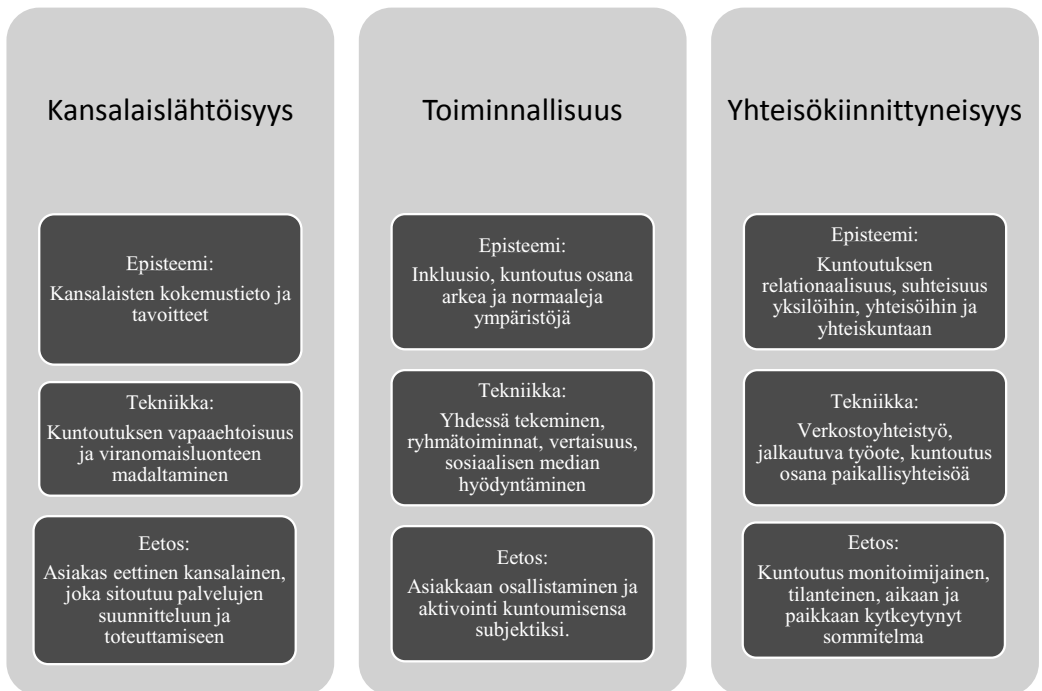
Kansalaislähtöisyys

Episteemi:
Kansalaisten kokemustieto ja tavoitteet

Tekniikka:
Kuntoutuksen vapaaehtoisuus ja viranomaisluonteen madaltaminen

Eetos:
Asiakas eettinen kansalainen, joka sitoutuu palvelujen suunnitteluun ja toteuttamiseen

Toiminnallisuus

Episteemi:
Inkluusio, kuntoutus osana arkea ja normaaleja ympäristöjä

Tekniikka:
Yhdessä tekeminen, ryhmätoiminnat, vertaisuus, sosiaalisen median hyödyntäminen

Eetos:
Asiakkaan osallistaminen ja aktivointi kuntoumisensa subjektiksi.

Yhteisökiinnittyneisyys

Episteemi:
Kuntoutuksen relationaalisuus, suhteisuus yksilöihin, yhteisöihin ja yhteiskuntaan

Tekniikka:
Verkostoyhteistyö, jalkautuva työote, kuntoutus osana paikallisyhteisöä

Eetos:
Kuntoutus monitoimijainen, tilanteinen, aikaan ja paikkaan kytkeytynyt sommitelma